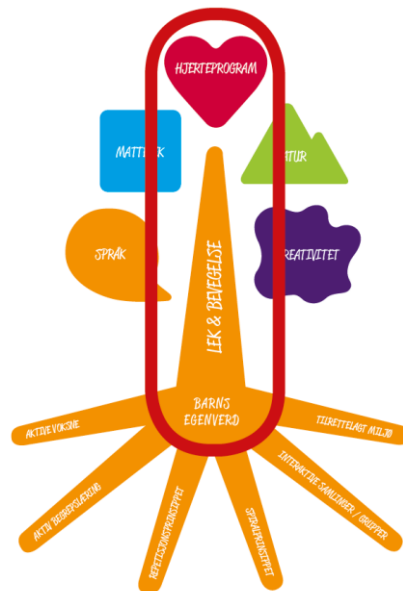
HJERTEPROGRAM

MATT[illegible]K

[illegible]TUR

SPRÅK

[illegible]REATIVITET

LEK & BEVEGELSE

BARNS EGENVERD

AKTIVE VOKSNE

TILRETTELAGT MILJØ

AKTIV DEDIERSLÆRING

REPETISJONSPRINSIPPET

SPIRALPRINSIPPET

INTERAKTIVE SAMLINGER / GRUPPER